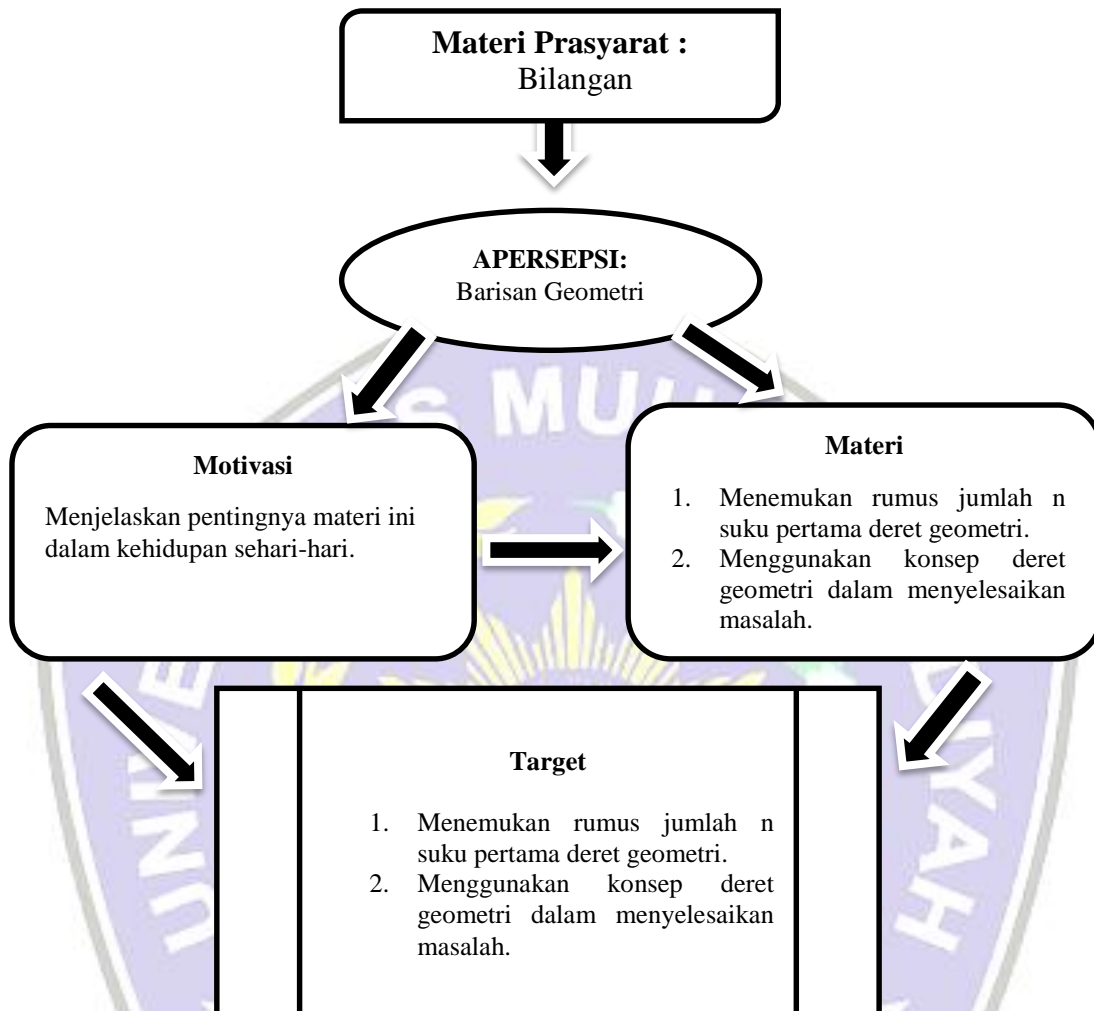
**Materi Prasyarat :**
Bilangan

**APERSEPSI:**
Barisan Geometri

**Motivasi**

Menjelaskan pentingnya materi ini dalam kehidupan sehari-hari.

**Materi**

1. Menemukan rumus jumlah n suku pertama deret geometri.
2. Menggunakan konsep deret geometri dalam menyelesaikan masalah.

**Target**

1. Menemukan rumus jumlah n suku pertama deret geometri.
2. Menggunakan konsep deret geometri dalam menyelesaikan masalah.